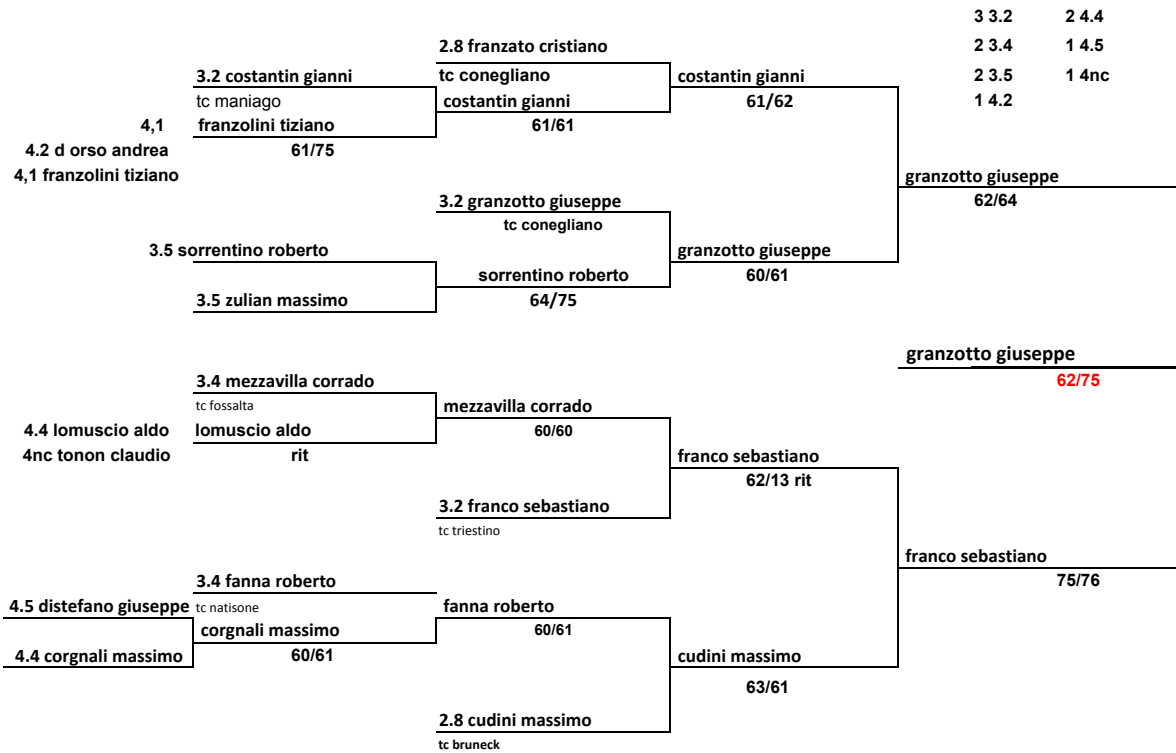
3 3.2　2 4.4
2 3.4　1 4.5
2 3.5　1 4nc
1 4.2

2.8 franzato cristiano
3.2 costantin gianni
tc conegliano
costantin gianni
tc maniago
costantin gianni
61/62
4,1
franzolini tiziano
61/61
4.2 d orso andrea
61/75
4,1 franzolini tiziano

granzotto giuseppe
62/64

3.2 granzotto giuseppe
tc conegliano
3.5 sorrentino roberto
granzotto giuseppe
sorrentino roberto
60/61
3.5 zulian massimo
64/75

granzotto giuseppe
62/75

3.4 mezzavilla corrado
tc fossalta
mezzavilla corrado
4.4 lomuscio aldo
lomuscio aldo
60/60
4nc tonon claudio
rit
franco sebastiano
62/13 rit
3.2 franco sebastiano
tc triestino

franco sebastiano
75/76

3.4 fanna roberto
4.5 distefano giuseppe
tc natisone
fanna roberto
corgnali massimo
60/61
4.4 corgnali massimo
60/61
cudini massimo
63/61

2.8 cudini massimo
tc bruneck